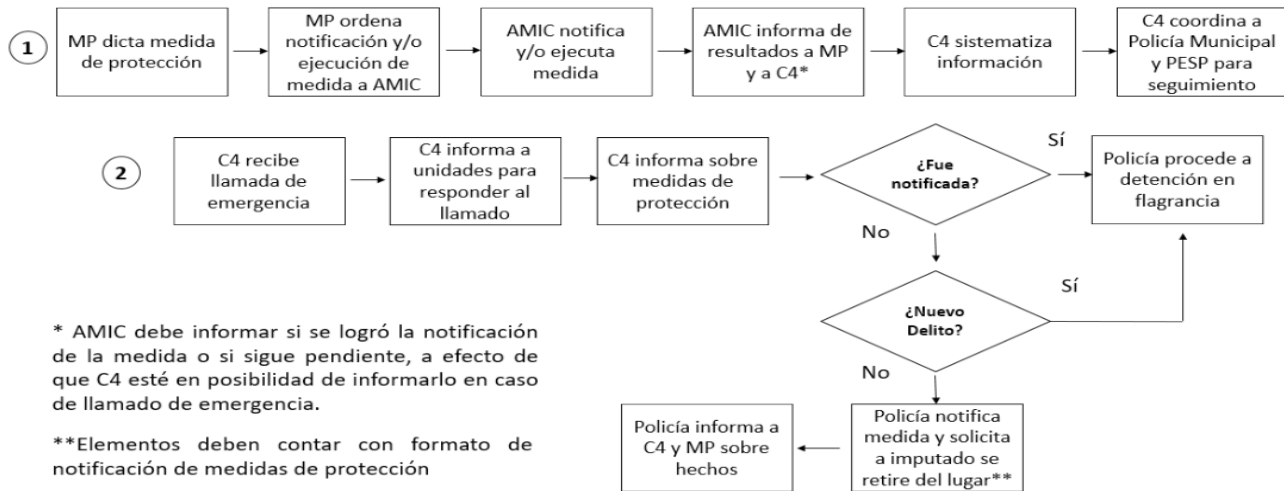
1

MP dicta medida de protección

MP ordena notificación y/o ejecución de medida a AMIC

AMIC notifica y/o ejecuta medida

AMIC informa de resultados a MP y a C4*

C4 sistematiza información

C4 coordina a Policía Municipal y PESP para seguimiento

2

C4 recibe llamada de emergencia

C4 informa a unidades para responder al llamado

C4 informa sobre medidas de protección

¿Fue notificada?

Sí

Policía procede a detención en flagrancia

No

Sí

¿Nuevo Delito?

No

Policía notifica medida y solicita a imputado se retire del lugar**

Policía informa a C4 y MP sobre hechos

* AMIC debe informar si se logró la notificación de la medida o si sigue pendiente, a efecto de que C4 esté en posibilidad de informarlo en caso de llamado de emergencia.

**Elementos deben contar con formato de notificación de medidas de protección